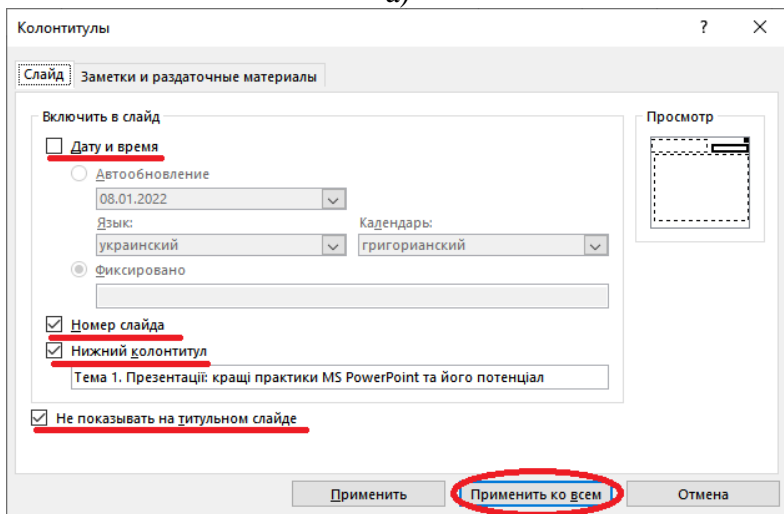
Колонтитулы

?

Слайд

Заметки и раздаточные материалы

Включить в слайд

Дату и время

Автообновление

08.01.2022

Язык:

украинский

Календарь:

григорианский

Фиксировано

Номер слайда

Нижний колонтитул

Тема 1. Презентації: кращі практики MS PowerPoint та його потенціал

Не показывать на титульном слайде

Просмотр

Применить

Применить ко всем

Отмена